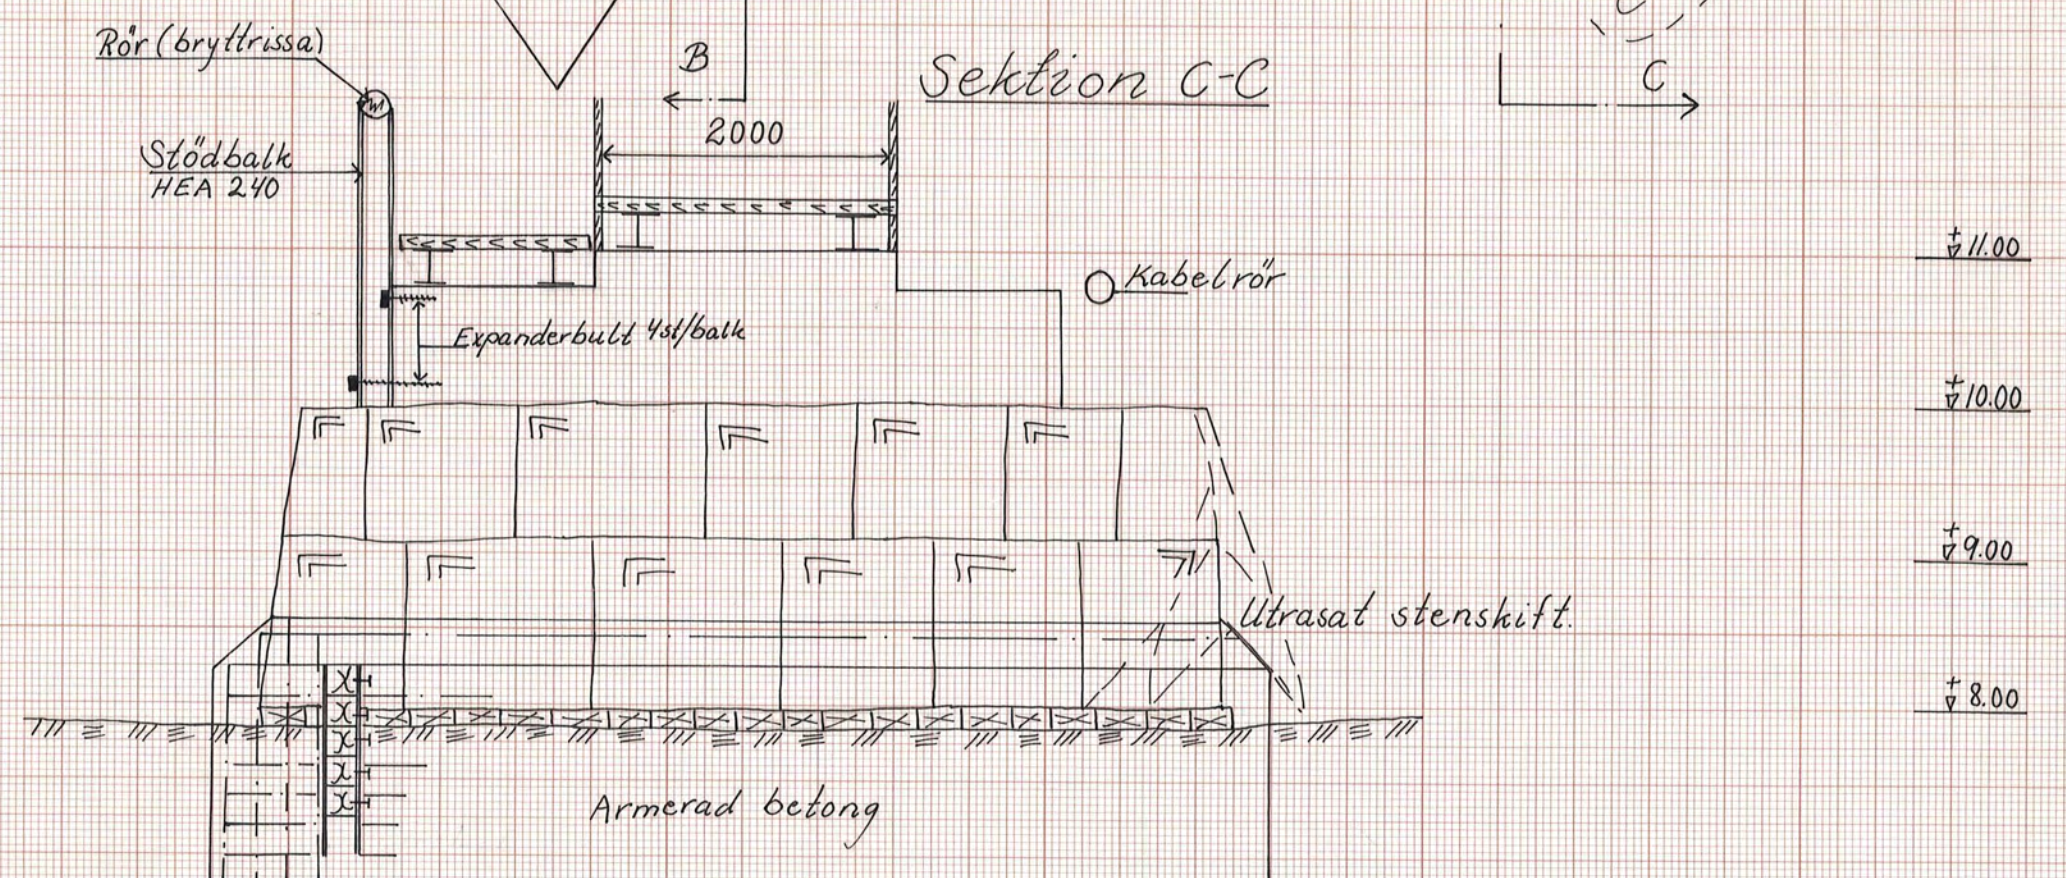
Rör (bryttrissa)

B

Sektion C-C

C

2000

Stödbalk
HEA 240

$\overset{+}{\nabla}$11.00

Kabelrör

Expanderbult 4st/balk

$\overset{+}{\nabla}$10.00

$\overset{+}{\nabla}$9.00

Utrasat stenskift.

$\overset{+}{\nabla}$8.00

Armerad betong